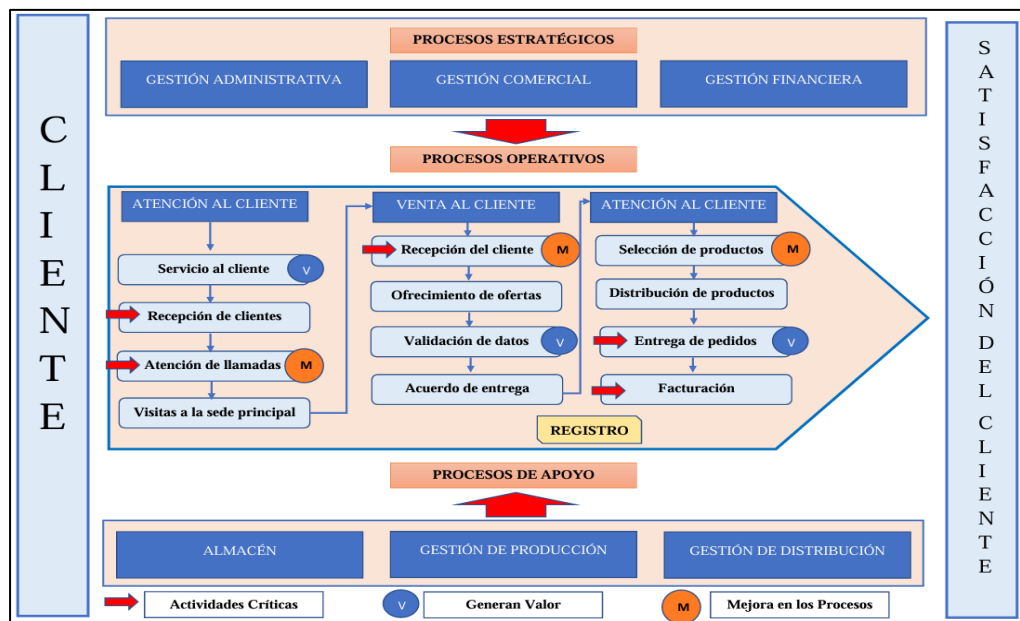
CLIENTE

PROCESOS ESTRATÉGICOS

GESTIÓN ADMINISTRATIVA

GESTIÓN COMERCIAL

GESTIÓN FINANCIERA

PROCESOS OPERATIVOS

ATENCIÓN AL CLIENTE

Servicio al cliente V

Recepción de clientes

Atención de llamadas M

Visitas a la sede principal

VENTA AL CLIENTE

Recepción del cliente M

Ofrecimiento de ofertas

Validación de datos V

Acuerdo de entrega

ATENCIÓN AL CLIENTE

Selección de productos M

Distribución de productos

Entrega de pedidos V

Facturación

REGISTRO

PROCESOS DE APOYO

ALMACÉN

GESTIÓN DE PRODUCCIÓN

GESTIÓN DE DISTRIBUCIÓN

Actividades Críticas

V Generan Valor

M Mejora en los Procesos

SATISFACCIÓN DEL CLIENTE